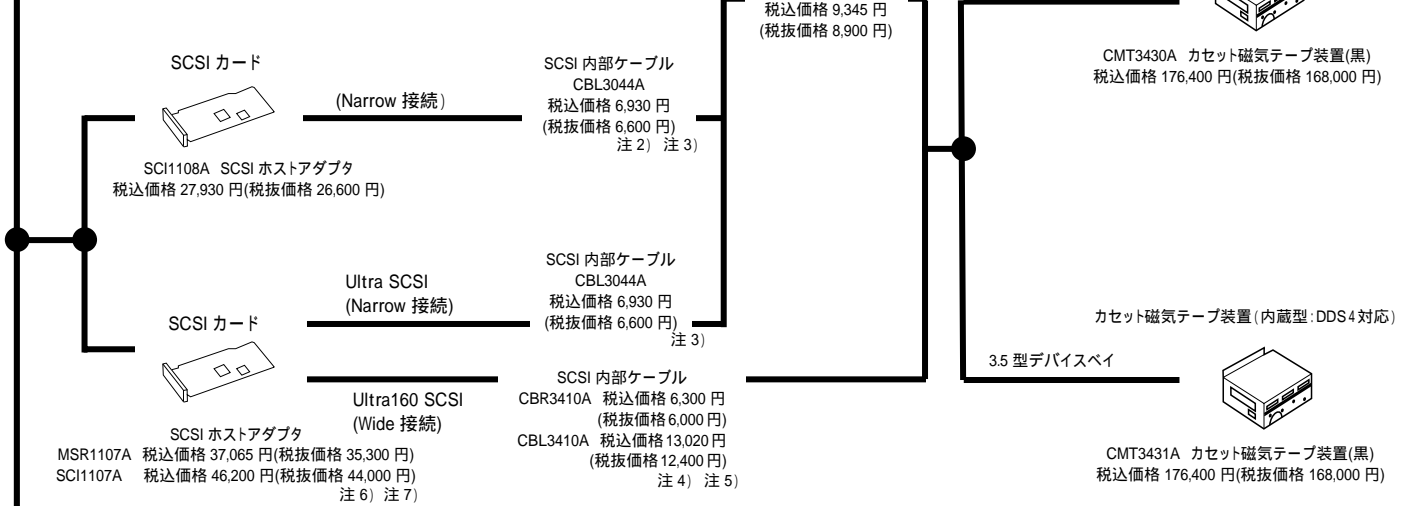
税込価格 9,345 円
(税抜価格 8,900 円)

CMT3430A カセット磁気テープ装置(黒)
税込価格 176,400 円(税抜価格 168,000 円)

SCSI カード

(Narrow 接続)

SCSI 内部ケーブル
CBL3044A
税込価格 6,930 円
(税抜価格 6,600 円)
注 2) 注 3)

SCI1108A SCSI ホストアダプタ
税込価格 27,930 円(税抜価格 26,600 円)

SCSI 内部ケーブル
CBL3044A
税込価格 6,930 円
(税抜価格 6,600 円)
注 3)

Ultra SCSI
(Narrow 接続)

SCSI カード

カセット磁気テープ装置(内蔵型:DDS4 対応)

3.5 型デバイスベイ

Ultra160 SCSI
(Wide 接続)

SCSI 内部ケーブル
CBR3410A 税込価格 6,300 円
(税抜価格 6,000 円)
CBL3410A 税込価格 13,020 円
(税抜価格 12,400 円)
注 4) 注 5)

SCSI ホストアダプタ
MSR1107A 税込価格 37,065 円(税抜価格 35,300 円)
SCI1107A 税込価格 46,200 円(税抜価格 44,000 円)
注 6) 注 7)

CMT3431A カセット磁気テープ装置(黒)
税込価格 176,400 円(税抜価格 168,000 円)